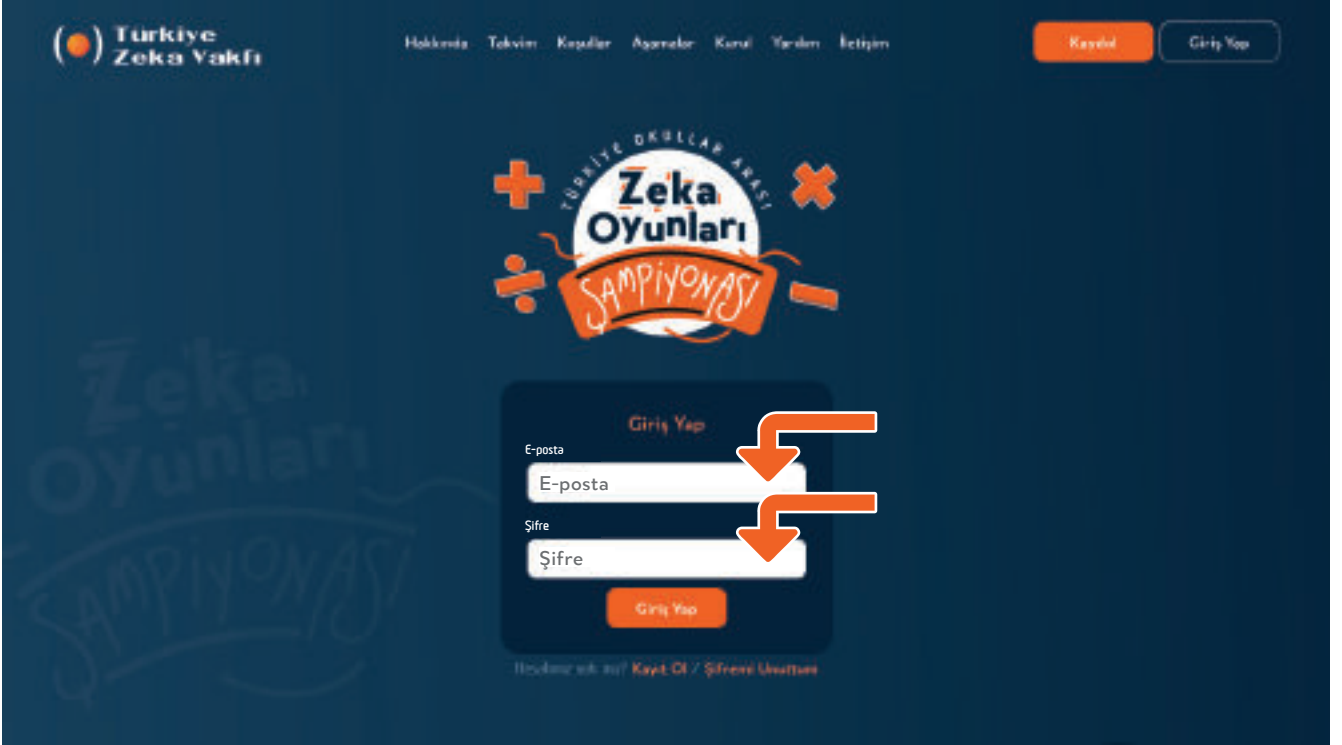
Türkiye Zeka Vakfı

Hakkında Takvim Koşullar Aşamalar Kurul Yardım İletişim

Kaydol Giriş Yap

TÜRKİYE OKULLAR ARASI
Zeka Oyunları
ŞAMPİYONASI

Zeka Oyunları ŞAMPİYONASI

Giriş Yap

E-posta
E-posta

Şifre
Şifre

Giriş Yap

Hesabınız yok mu? Kayıt Ol / Şifremi Unuttum